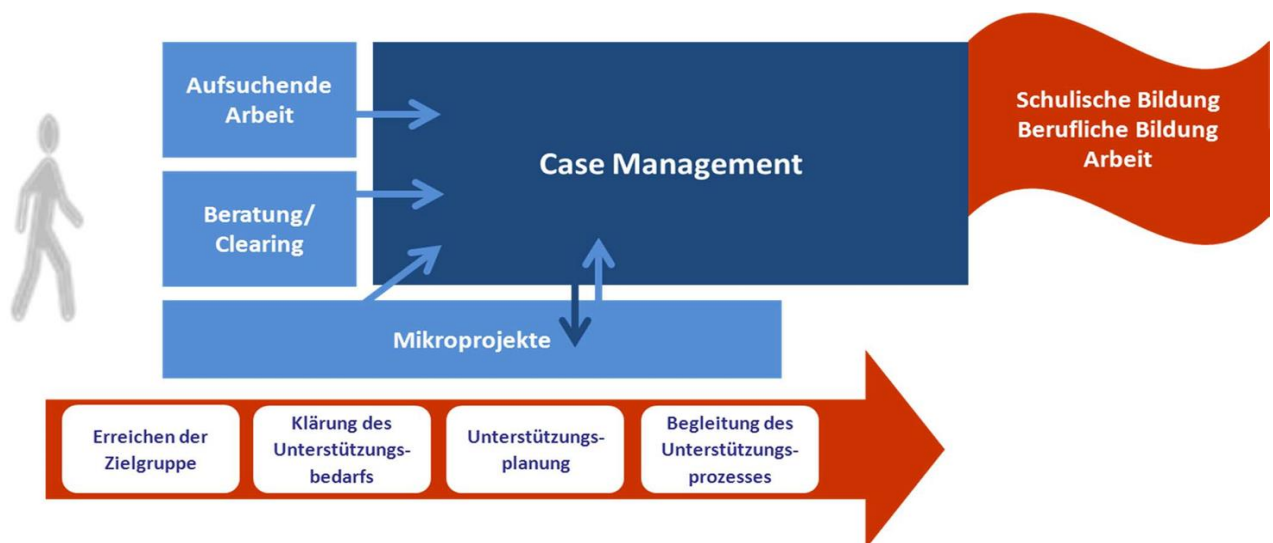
Aufsuchende Arbeit

Beratung/ Clearing

Case Management

Schulische Bildung
Berufliche Bildung
Arbeit

Mikroprojekte

Erreichen der Zielgruppe

Klärung des Unterstützungsbedarfs

Unterstützungsplanung

Begleitung des Unterstützungsprozesses